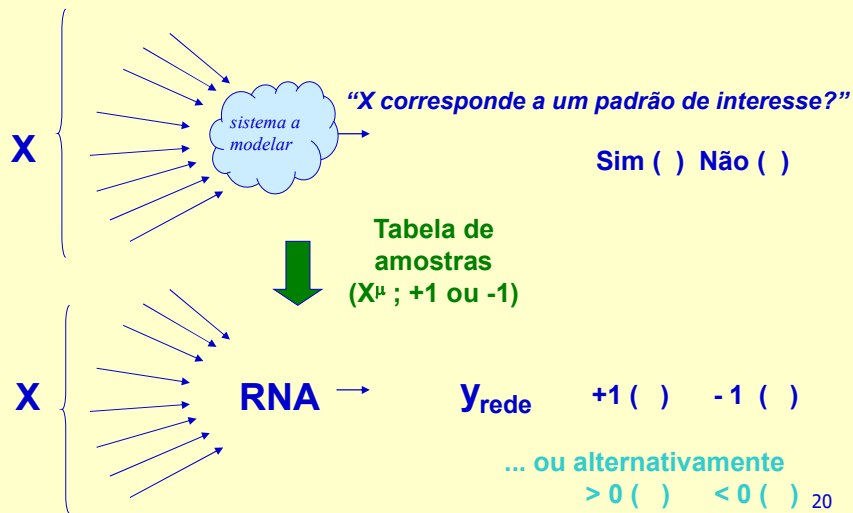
X

sistema a modelar

“X corresponde a um padrão de interesse?”

Sim ( ) Não ( )

Tabela de amostras ($X^{\mu}$ ; +1 ou -1)

X

RNA

$y_{rede}$

+1 ( ) - 1 ( )

... ou alternativamente

> 0 ( ) < 0 ( )

20